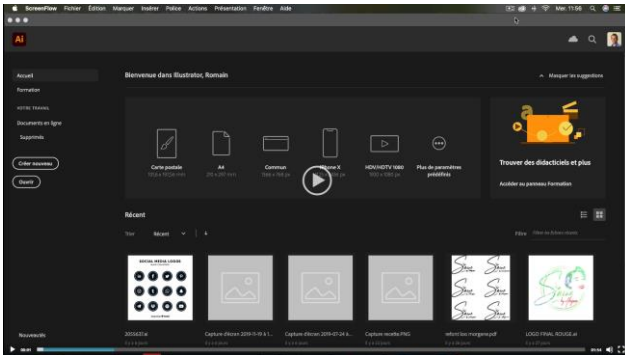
ScreenFlow Fichier Édition Marquer Insérer Police Actions Présentation Fenêtre Aide

Mer. 11:56

Ai

Accueil

Formation

VOTRE TRAVAIL

Documents en ligne

Supprimés

Créer nouveau

Ouvrir

Bienvenue dans Illustrator, Romain

Masquer les suggestions

Carte postale

A4

Commun

iPhone X

HDV/HDTV 1080

Plus de paramètres prédéfinis

Trouver des didacticiels et plus

Accéder au panneau Formation

Récent

Trier Récent

Filtre

SOCIAL MEDIA LOGOS

2005637.ai

Capture d'écran 2019-11-19 à 1...

Capture d'écran 2019-07-24 à...

Capture recette.PNG

refont log morgane.pdf

LOGO FINAL ROUGE.ai

Nouveautés